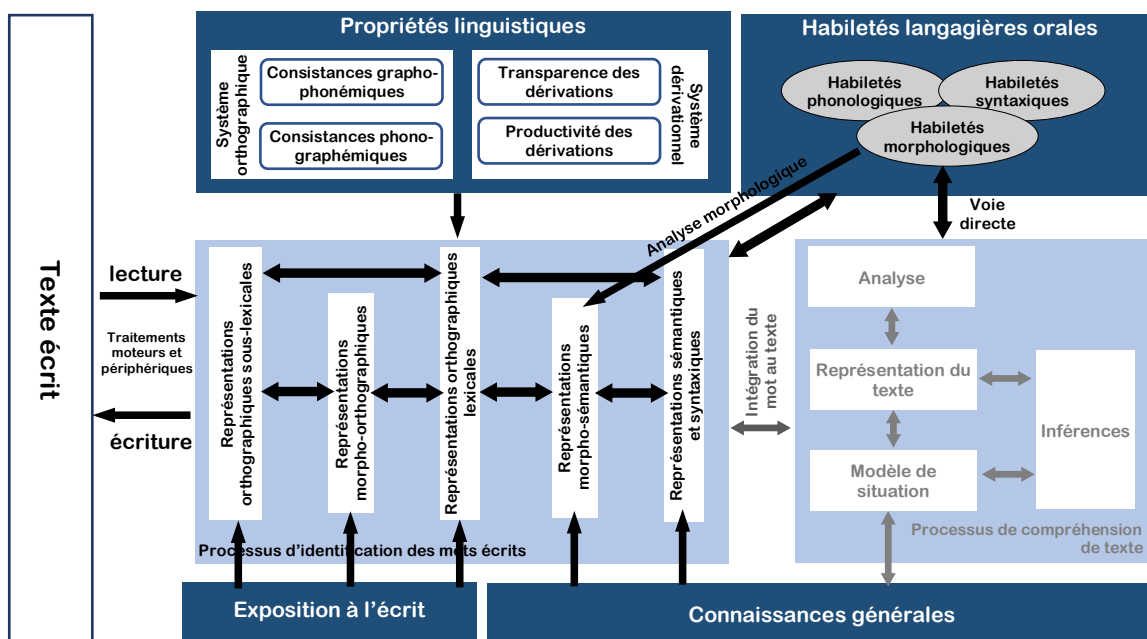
Texte écrit

Propriétés linguistiques

Système orthographique

Consistances grapho-phonémiques

Consistances phono-graphémiques

Transparence des dérivations

Productivité des dérivations

Système dérivationnel

Habiletés langagières orales

Habiletés phonologiques

Habiletés syntaxiques

Habiletés morphologiques

Analyse morphologique

Voie directe

lecture

Traitements moteurs et périphériques

écriture

Représentations orthographiques sous-lexicales

Représentations morpho-orthographiques

Représentations orthographiques lexicales

Représentations morpho-sémantiques

Représentations sémantiques et syntaxiques

Intégration du mot au texte

Analyse

Représentation du texte

Inférences

Modèle de situation

Processus de compréhension de texte

Processus d'identification des mots écrits

Exposition à l'écrit

Connaissances générales